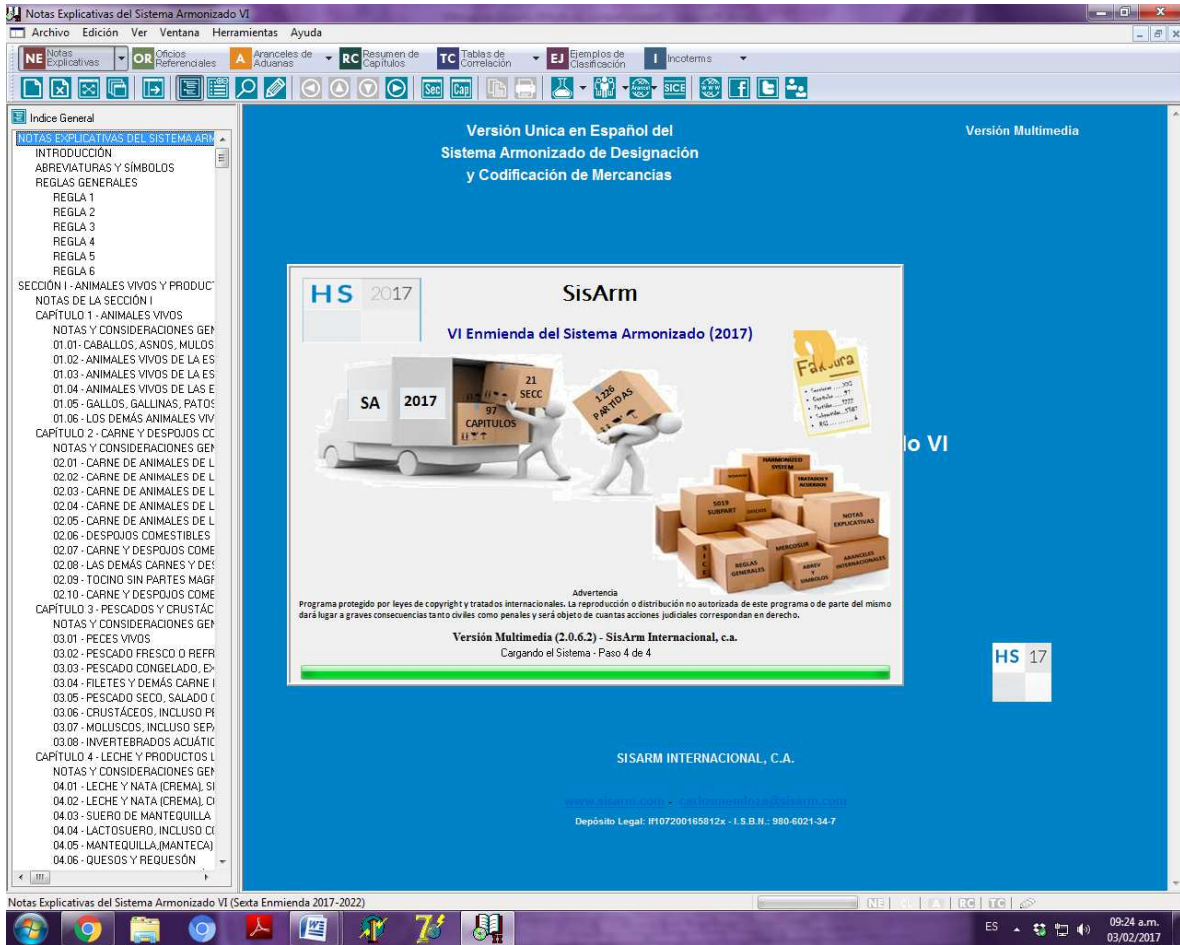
Notas Explicativas del Sistema Armonizado VI

Archivo Edición Ver Ventana Herramientas Ayuda

NE Notas Explicativas
OR Oficios Referenciales
A Aranceles de Aduanas
RC Resumen de Capítulos
TC Tablas de Correlación
EJ Ejemplos de Clasificación
I Incoterms

Sec Cap SICE

Indice General
NOTAS EXPLICATIVAS DEL SISTEMA ARM
INTRODUCCIÓN
ABREVIATURAS Y SÍMBOLOS
REGLAS GENERALES
REGLA 1
REGLA 2
REGLA 3
REGLA 4
REGLA 5
REGLA 6
SECCIÓN I - ANIMALES VIVOS Y PRODUCT
NOTAS DE LA SECCIÓN I
CAPÍTULO 1 - ANIMALES VIVOS
NOTAS Y CONSIDERACIONES GEN
01.01 - CABALLOS, ASNOS, MULOS
01.02 - ANIMALES VIVOS DE LA ES
01.03 - ANIMALES VIVOS DE LA ES
01.04 - ANIMALES VIVOS DE LAS E
01.05 - GALLOS, GALLINAS, PATOS
01.06 - LOS DEMÁS ANIMALES VIV
CAPÍTULO 2 - CARNE Y DESPOJOS CO
NOTAS Y CONSIDERACIONES GEN
02.01 - CARNE DE ANIMALES DE L
02.02 - CARNE DE ANIMALES DE L
02.03 - CARNE DE ANIMALES DE L
02.04 - CARNE DE ANIMALES DE L
02.05 - CARNE DE ANIMALES DE L
02.06 - DESPOJOS COMESTIBLES
02.07 - CARNE Y DESPOJOS COME
02.08 - LAS DEMÁS CARNES Y DES
02.09 - TOCINO SIN PARTES MAGR
02.10 - CARNE Y DESPOJOS COME
CAPÍTULO 3 - PESCADOS Y CRUSTÁC
NOTAS Y CONSIDERACIONES GEN
03.01 - PECES VIVOS
03.02 - PESCADO FRESCO O REFR
03.03 - PESCADO CONGELADO, EX
03.04 - FILETES Y DEMÁS CARNE I
03.05 - PESCADO SECO, SALADO O
03.06 - CRUSTÁCEOS, INCLUSO PE
03.07 - MOLUSCOS, INCLUSO SEPA
03.08 - INVERTEBRADOS ACUÁTIC
CAPÍTULO 4 - LECHE Y PRODUCTOS L
NOTAS Y CONSIDERACIONES GEN
04.01 - LECHE Y NATA (CREMA), SI
04.02 - LECHE Y NATA (CREMA), C
04.03 - SUERO DE MANTEQUILLA
04.04 - LACTOSUERO, INCLUSO CO
04.05 - MANTEQUILLA (MANTECA)
04.06 - QUESOS Y REQUESÓN

Versión Unica en Español del
Sistema Armonizado de Designación
y Codificación de Mercancías

Versión Multimedia

HS 2017
SisArm
VI Enmienda del Sistema Armonizado (2017)
SA 2017
21 SECC
97 CAPITULOS
1226 PARTIDAS
Factura
5019 SUBPART
HARMONIZED SYSTEM
TRATADOS Y ACUERDOS
NOTAS EXPLICATIVAS
MERCOSUR
REGLAS GENERALES
ABREV Y SIMBOLOS
ARANCELES INTERNACIONALES
SICE

lo VI

Advertencia
Programa protegido por leyes de copyright y tratados internacionales. La reproducción o distribución no autorizada de este programa o de parte del mismo dará lugar a graves consecuencias tanto civiles como penales y será objeto de cuantas acciones judiciales correspondan en derecho.
Versión Multimedia (2.0.6.2) - SisArm Internacional, c.a.
Cargando el Sistema - Paso 4 de 4

HS 17

SISARM INTERNACIONAL, C.A.
www.sisarm.com - carlosmendoza@sisarm.com
Depósito Legal: lf107200165812x - I.S.B.N.: 980-6021-34-7

Notas Explicativas del Sistema Armonizado VI (Sexta Enmienda 2017-2022)
NE RC TC

ES 09:24 a.m. 03/02/2017